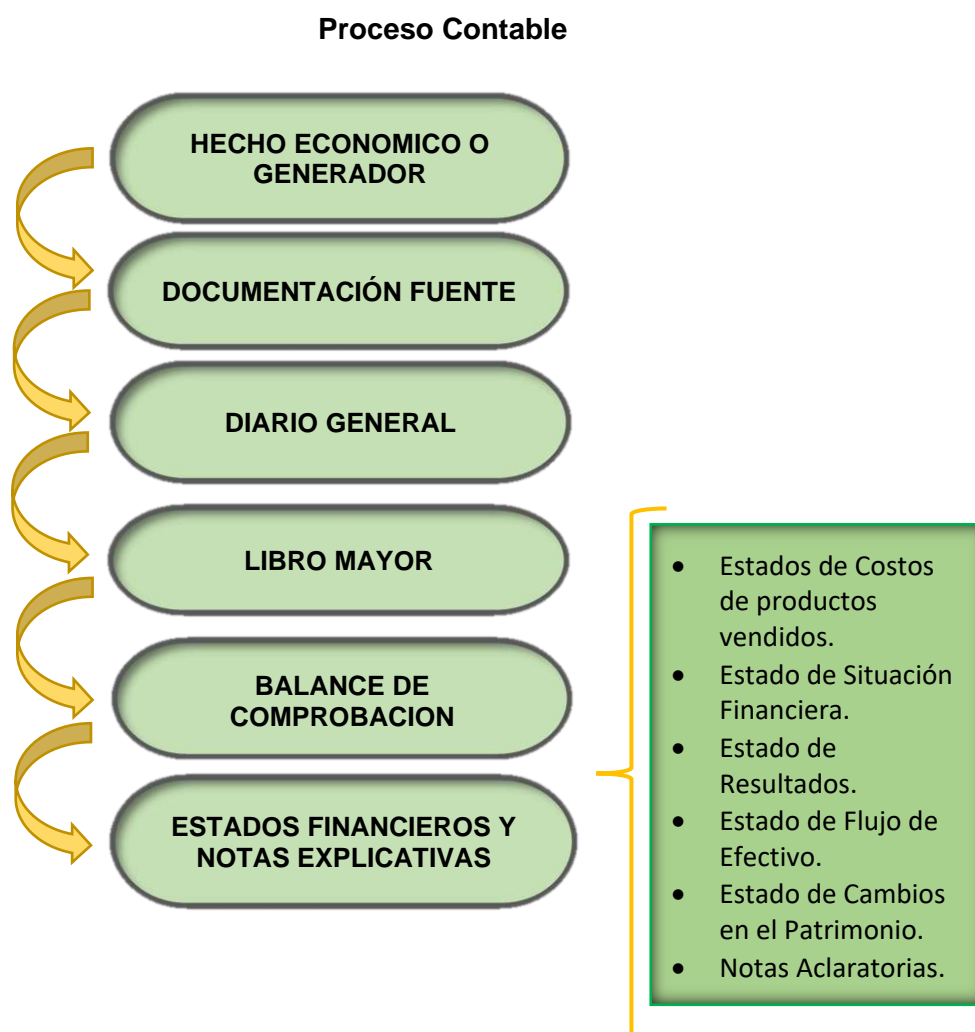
Proceso Contable

HECHO ECONOMICO O GENERADOR

DOCUMENTACIÓN FUENTE

DIARIO GENERAL

LIBRO MAYOR

BALANCE DE COMPROBACION

ESTADOS FINANCIEROS Y NOTAS EXPLICATIVAS

- Estados de Costos de productos vendidos.
- Estado de Situación Financiera.
- Estado de Resultados.
- Estado de Flujo de Efectivo.
- Estado de Cambios en el Patrimonio.
- Notas Aclaratorias.